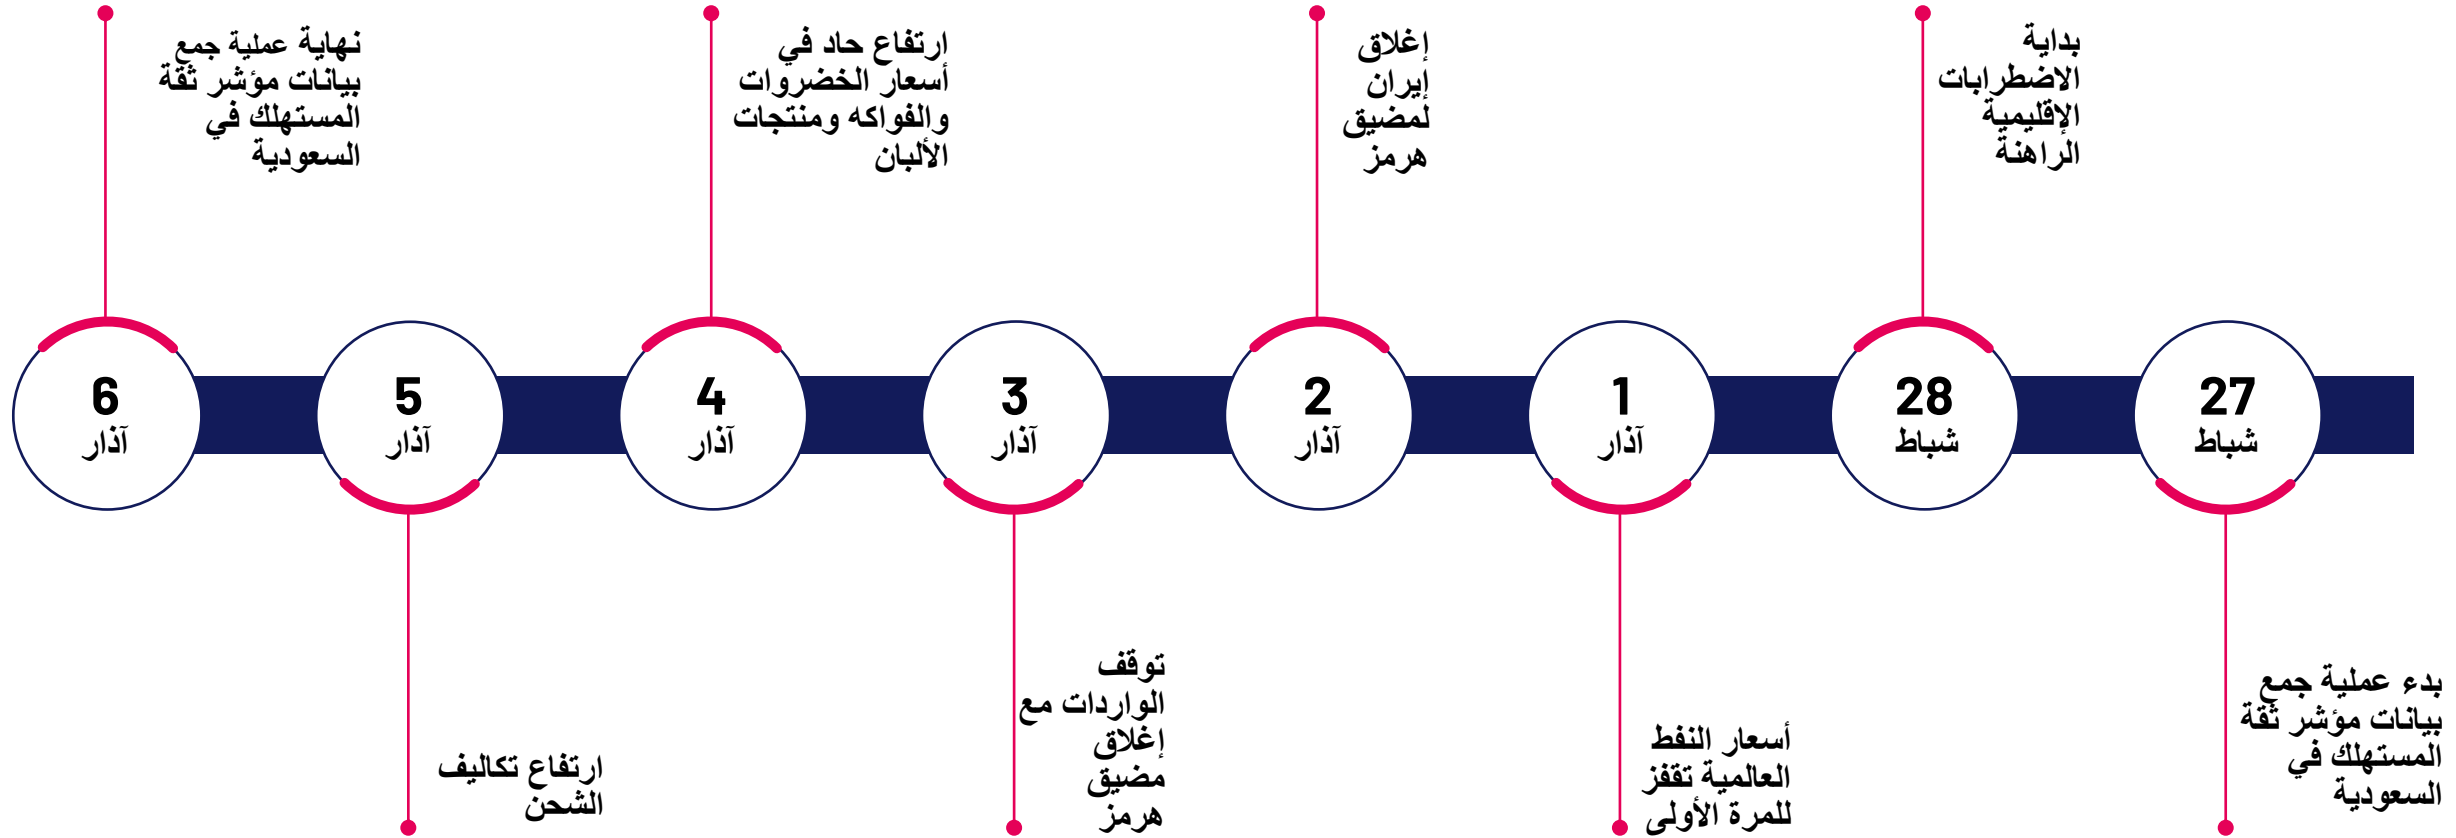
27
شباط
بدء عملية جمع بيانات مؤشر ثقة المستهلك في السعودية

28
شباط
بداية الاضطرابات الإقليمية الراهنة

1
آذار
أسعار النفط العالمية تقفز للمرة الأولى

2
آذار
إغلاق إيران لمضيق هرمز

3
آذار
توقف الواردات مع إغلاق مضيق هرمز

4
آذار
ارتفاع حاد في أسعار الخضروات والفواكه ومنتجات الألبان

5
آذار
ارتفاع تكاليف الشحن

6
آذار
نهاية عملية جمع بيانات مؤشر ثقة المستهلك في السعودية